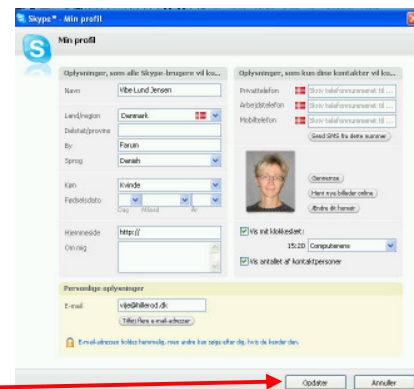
Skype™ - Min profil

Min profil

Oplysninger, som alle Skype-brugere vil ku...

Navn Vibe Lund Jensen

Land/region Danmark

Delstat/provins

By Forum

Sprog Danish

Køn Kvinde

Fødselsdato

Dag Måned År

Hjemmeside http://

Om mig

Oplysninger, som kun dine kontakter vil ku...

Privattelefon Skriv telefonnummeret til

Arbejdstelefon Skriv telefonnummeret til

Mobiltelefon Skriv telefonnummeret til

Send SMS fra dette nummer

Gennemse

Hent nye billeder online

Ændre dit hoved

Vis mit klokkeslæt:

15:20 Computerens

Vis antallet af kontaktpersoner

Personlige oplysninger

E-mail vije@hillerod.dk

Tilføj flere e-mail-adresser

E-mail-adressen holdes hemmelig, men andre kan søge efter dig, hvis de kender den.

Opdater

Annuller